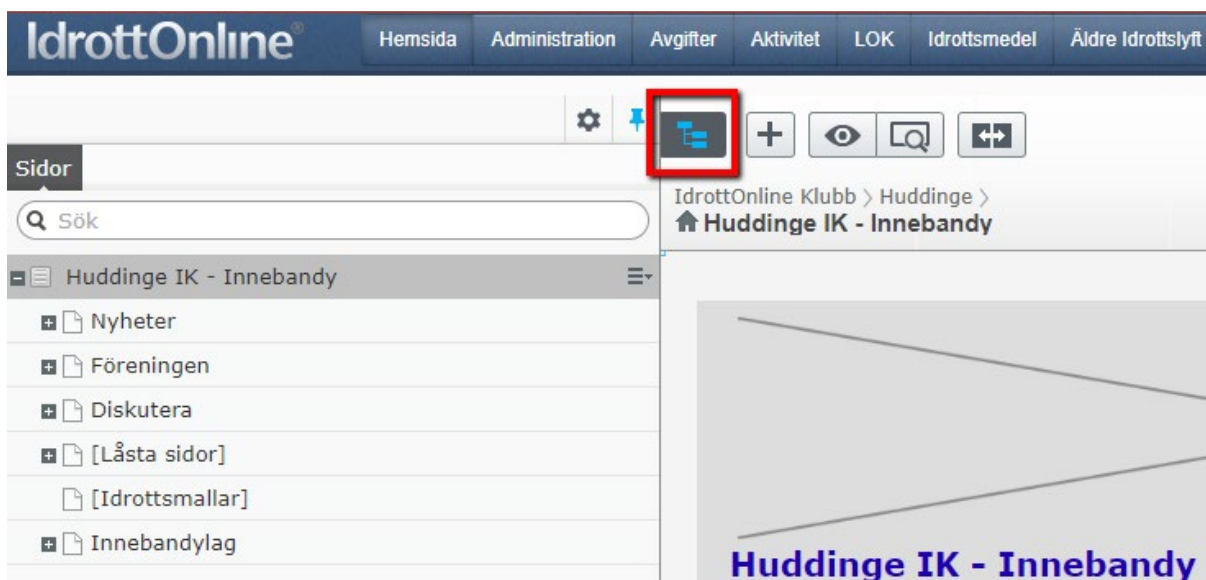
IdrottOnline®

Hemsida | Administration | Avgifter | Aktivitet | LOK | Idrottsmedel | Äldre Idrottslyft

Sidor

Sök

Huddinge IK - Innebandy

Nyheter

Föreningen

Diskutera

[Låsta sidor]

[Idrottsmallar]

Innebandylag

IdrottOnline Klubb > Huddinge >

Huddinge IK - Innebandy

Huddinge IK - Innebandy